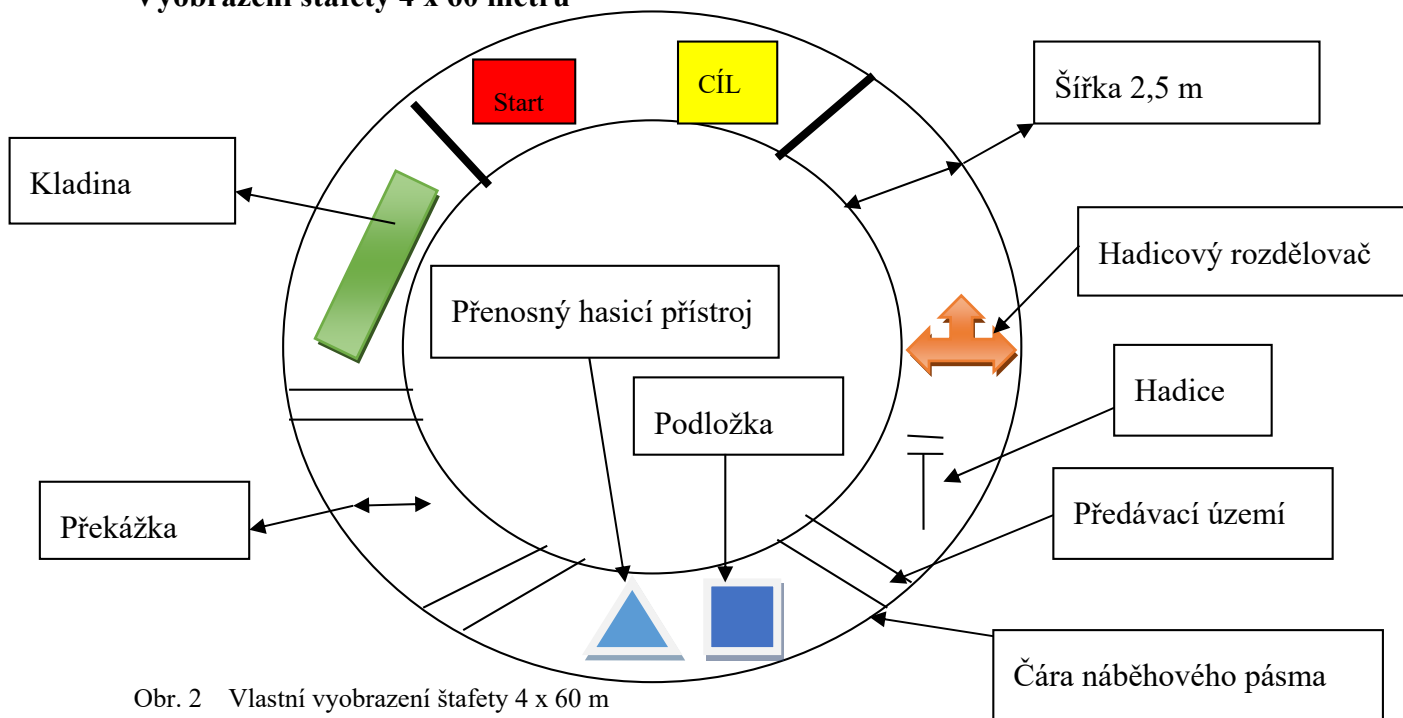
Vyobrazení štafety 4 x 60 metrů

Start

CÍL

Šířka 2,5 m

Kladina

Hadicový rozdělovač

Přenosný hasicí přístroj

Hadice

Podložka

Překážka

Předávací území

Čára náběhového pásma

Obr. 2 Vlastní vyobrazení štafety 4 x 60 m